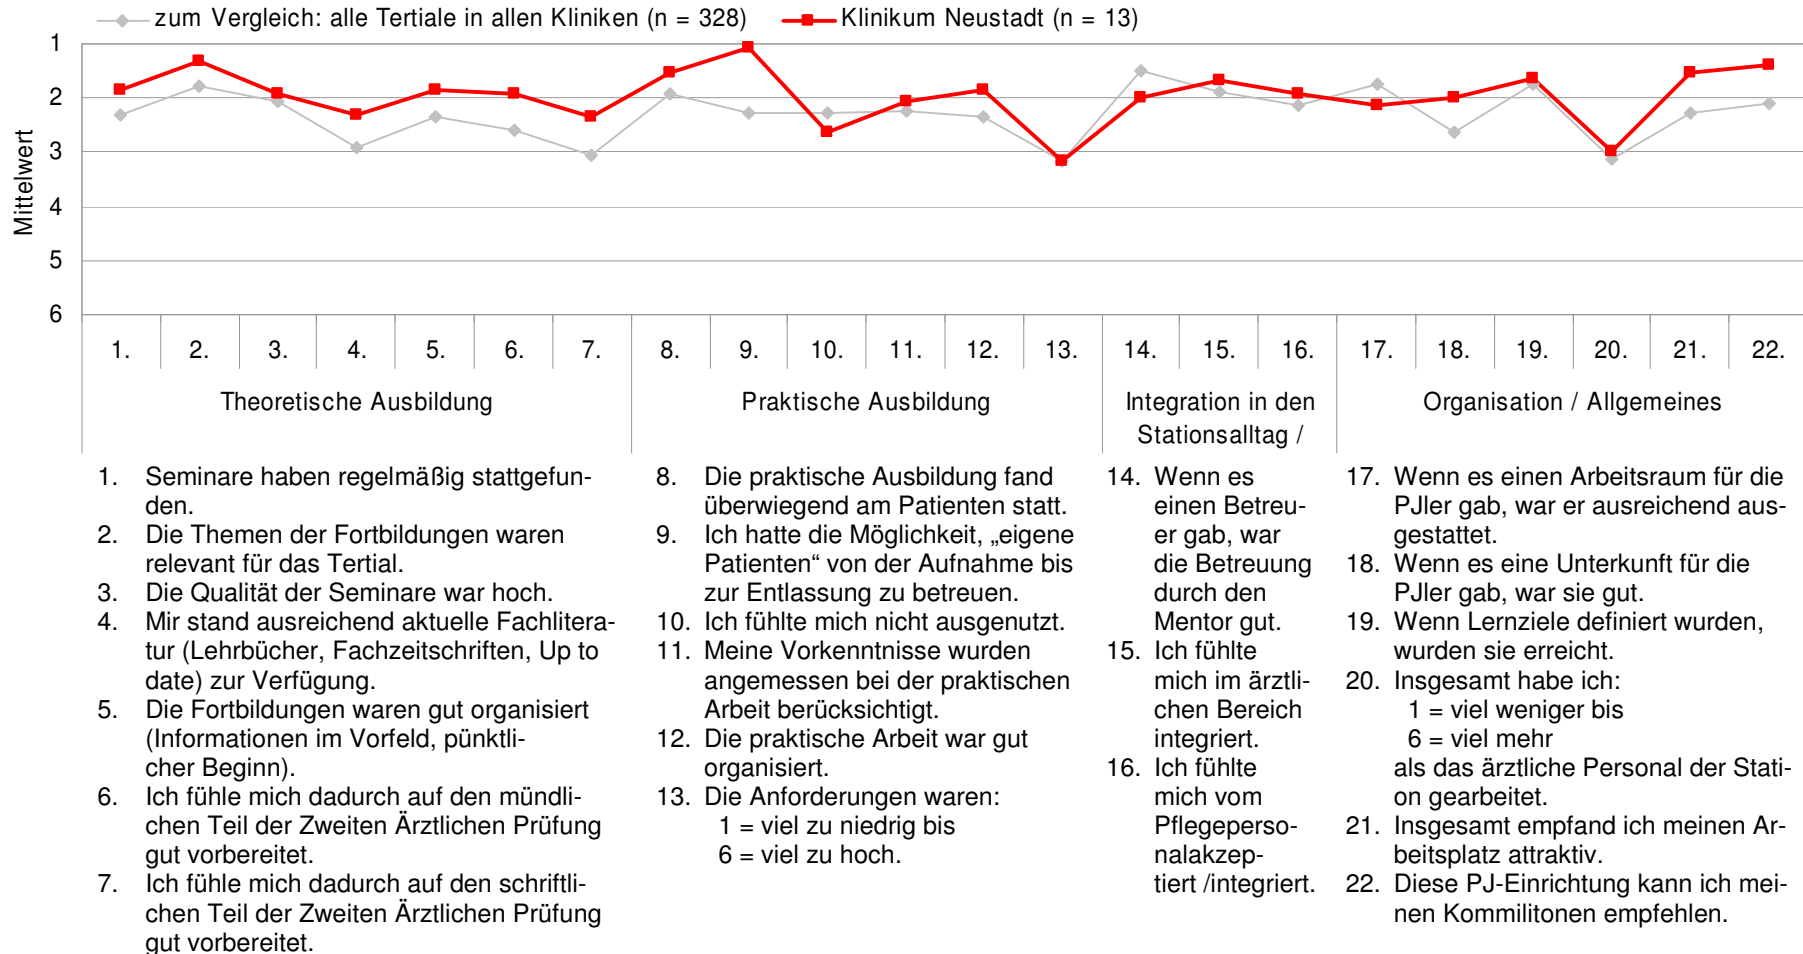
zum Vergleich: alle Tertiale in allen Kliniken (n = 328)
Klinikum Neustadt (n = 13)

Mittelwert
1
2
3
4
5
6

1. 2. 3. 4. 5. 6. 7. 8. 9. 10. 11. 12. 13. 14. 15. 16. 17. 18. 19. 20. 21. 22.

Theoretische Ausbildung
Praktische Ausbildung
Integration in den Stationsalltag /
Organisation / Allgemeines

1. Seminare haben regelmäßig stattgefunden.
2. Die Themen der Fortbildungen waren relevant für das Tertial.
3. Die Qualität der Seminare war hoch.
4. Mir stand ausreichend aktuelle Fachliteratur (Lehrbücher, Fachzeitschriften, Up to date) zur Verfügung.
5. Die Fortbildungen waren gut organisiert (Informationen im Vorfeld, pünktlicher Beginn).
6. Ich fühle mich dadurch auf den mündlichen Teil der Zweiten Ärztlichen Prüfung gut vorbereitet.
7. Ich fühle mich dadurch auf den schriftlichen Teil der Zweiten Ärztlichen Prüfung gut vorbereitet.

8. Die praktische Ausbildung fand überwiegend am Patienten statt.
9. Ich hatte die Möglichkeit, „eigene Patienten“ von der Aufnahme bis zur Entlassung zu betreuen.
10. Ich fühlte mich nicht ausgenutzt.
11. Meine Vorkenntnisse wurden angemessen bei der praktischen Arbeit berücksichtigt.
12. Die praktische Arbeit war gut organisiert.
13. Die Anforderungen waren:
1 = viel zu niedrig bis
6 = viel zu hoch.

14. Wenn es einen Betreuer gab, war die Betreuung durch den Mentor gut.
15. Ich fühlte mich im ärztlichen Bereich integriert.
16. Ich fühlte mich vom Pflegepersonalakzeptiert /integriert.

17. Wenn es einen Arbeitsraum für die PJler gab, war er ausreichend ausgestattet.
18. Wenn es eine Unterkunft für die PJler gab, war sie gut.
19. Wenn Lernziele definiert wurden, wurden sie erreicht.
20. Insgesamt habe ich:
1 = viel weniger bis
6 = viel mehr
als das ärztliche Personal der Station gearbeitet.
21. Insgesamt empfand ich meinen Arbeitsplatz attraktiv.
22. Diese PJ-Einrichtung kann ich meinen Kommilitonen empfehlen.